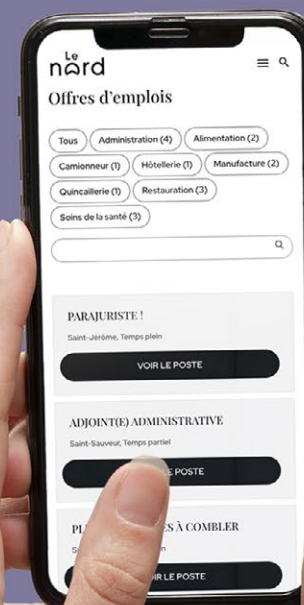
Le nord

Offres d'emplois

Tous
Administration (4)
Alimentation (2)
Camionneur (1)
Hôtellerie (1)
Manufacture (2)
Quincaillerie (1)
Restauration (3)
Soins de la santé (3)

PARAJURISTE !
Saint-Jérôme, Temps plein
VOIR LE POSTE

ADJOINT(E) ADMINISTRATIVE
Saint-Sauveur, Temps partiel
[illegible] POSTE

PL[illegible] À COMBLER
S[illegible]
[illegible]IR LE POSTE